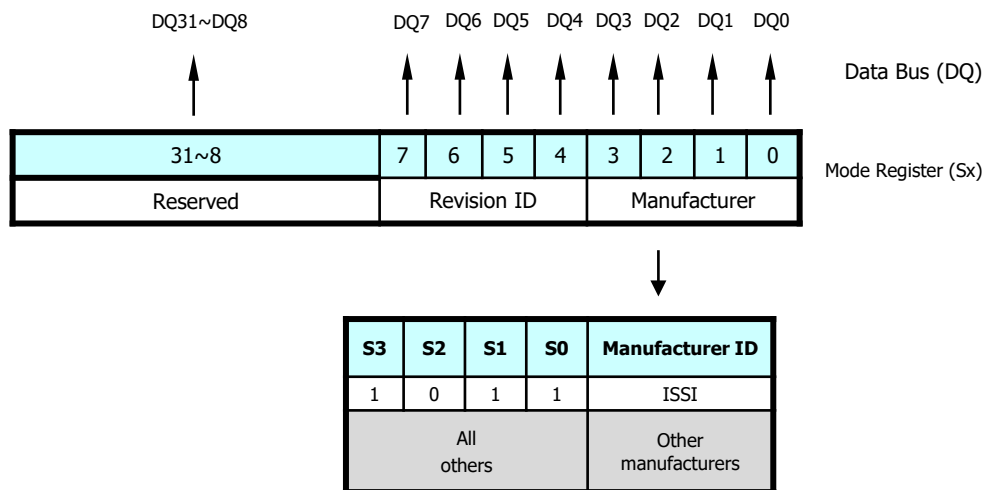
DQ31~DQ8 DQ7 DQ6 DQ5 DQ4 DQ3 DQ2 DQ1 DQ0

Data Bus (DQ)

| 31~8 | 7 | 6 | 5 | 4 | 3 | 2 | 1 | 0 |
|---|---|---|---|---|---|---|---|---|
| Reserved | Revision ID | | | | Manufacturer | | | |

Mode Register (Sx)

| S3 | S2 | S1 | S0 | Manufacturer ID |
|---|---|---|---|---|
| 1 | 0 | 1 | 1 | ISSI |
| All others | | | | Other manufacturers |